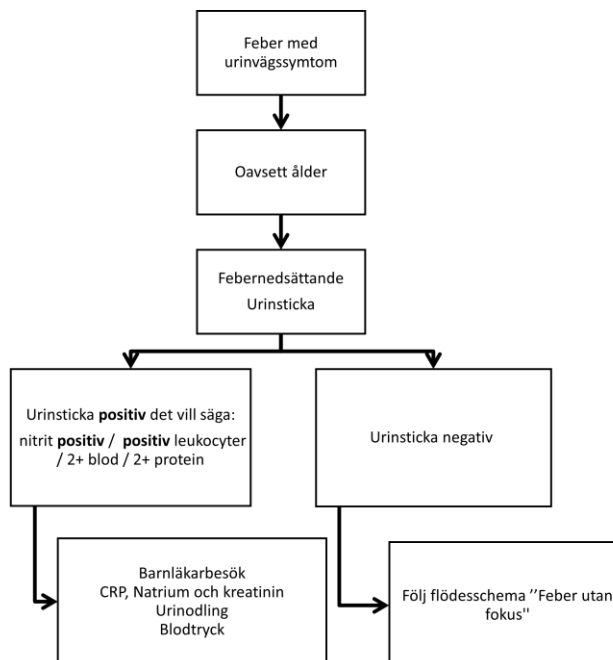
Feber med urinvägssymtom

Oavsett ålder

Febernedsättande
Urinsticka

Urinsticka **positiv** det vill säga:
nitrit **positiv** / **positiv** leukocyter / 2+ blod / 2+ protein

Urinsticka negativ

Barnläkarbesök
CRP, Natrium och kreatinin
Urinodling
Blodtryck

Följ flödesschema ''Feber utan fokus''